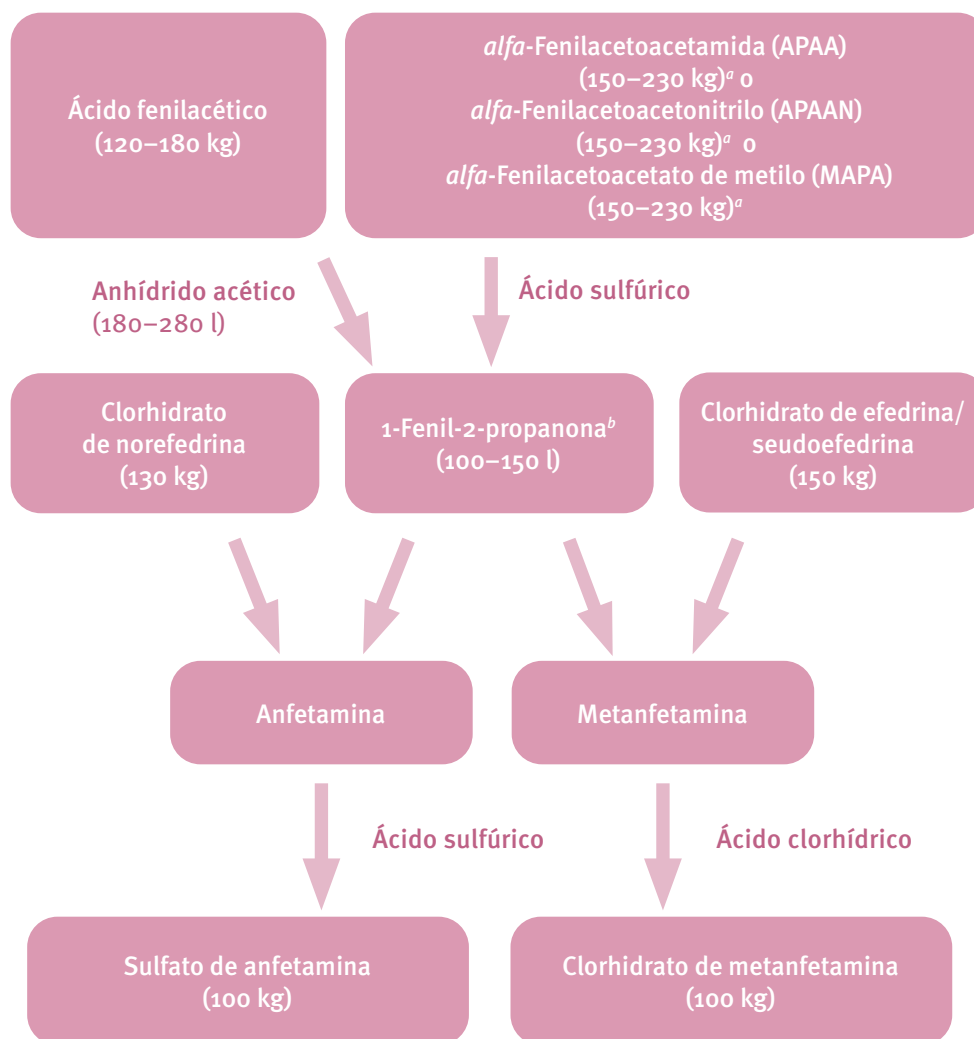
Ácido fenilacético
(120–180 kg)

*alfa*-Fenilacetoacetamida (APAA)
(150–230 kg)$^a$ o
*alfa*-Fenilacetoacetonitrilo (APAAN)
(150–230 kg)$^a$ o
*alfa*-Fenilacetoacetato de metilo (MAPA)
(150–230 kg)$^a$

Anhídrido acético
(180–280 l)

Ácido sulfúrico

Clorhidrato
de norefedrina
(130 kg)

1-Fenil-2-propanona$^b$
(100–150 l)

Clorhidrato de efedrina/
seudoefedrina
(150 kg)

Anfetamina

Metanfetamina

Ácido sulfúrico

Ácido clorhídrico

Sulfato de anfetamina
(100 kg)

Clorhidrato de metanfetamina
(100 kg)